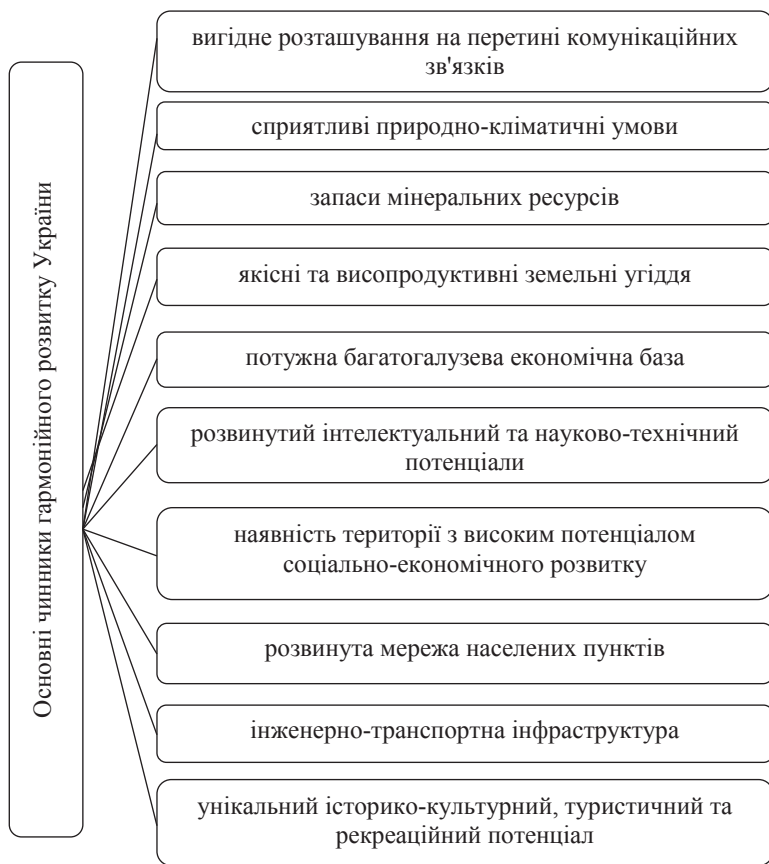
Основні чинники гармонійного розвитку України

вигідне розташування на перетині комунікаційних зв'язків

сприятливі природно-кліматичні умови

запаси мінеральних ресурсів

якісні та високопродуктивні земельні угіддя

потужна багатогалузева економічна база

розвинутий інтелектуальний та науково-технічний потенціали

наявність території з високим потенціалом соціально-економічного розвитку

розвинута мережа населених пунктів

інженерно-транспортна інфраструктура

унікальний історико-культурний, туристичний та рекреаційний потенціал